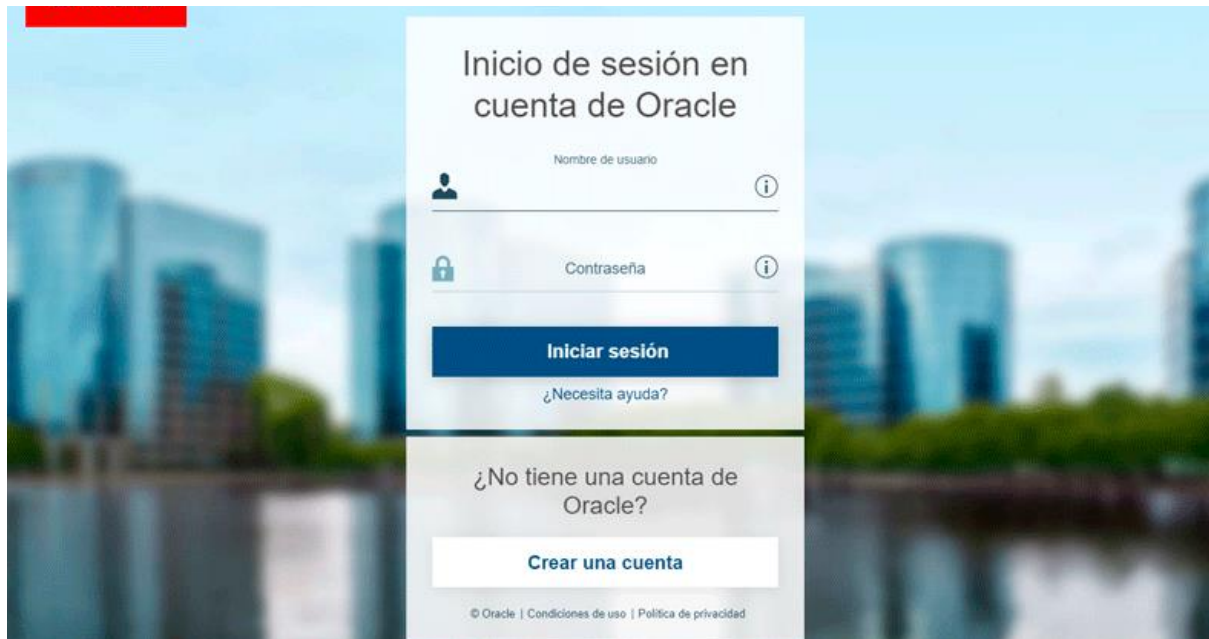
Inicio de sesión en cuenta de Oracle

Nombre de usuario

Contraseña

Iniciar sesión

¿Necesita ayuda?

¿No tiene una cuenta de Oracle?

Crear una cuenta

© Oracle | Condiciones de uso | Política de privacidad